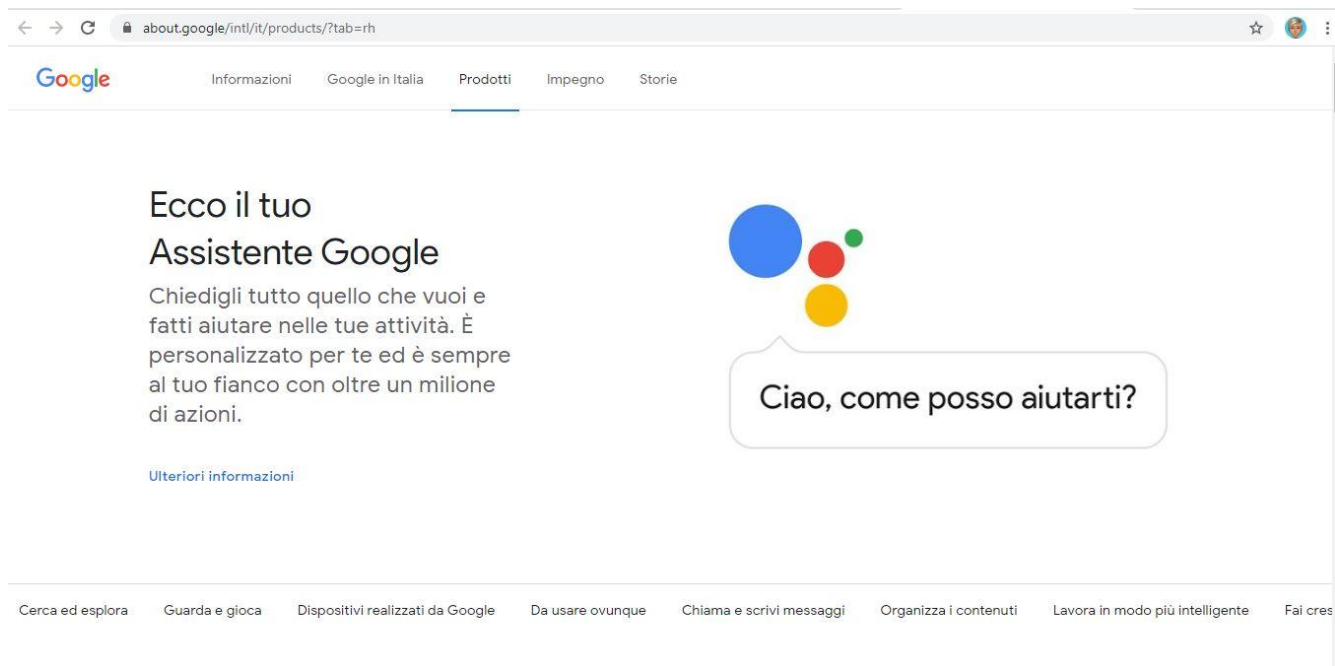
about.google/intl/it/products/?tab=rh

Google

Informazioni Google in Italia Prodotti Impegno Storie

Ecco il tuo
Assistente Google

Chiedigli tutto quello che vuoi e fatti aiutare nelle tue attività. È personalizzato per te ed è sempre al tuo fianco con oltre un milione di azioni.

Ulteriori informazioni

Ciao, come posso aiutarti?

Cerca ed esplora Guarda e gioca Dispositivi realizzati da Google Da usare ovunque Chiama e scrivi messaggi Organizza i contenuti Lavora in modo più intelligente Fai cres